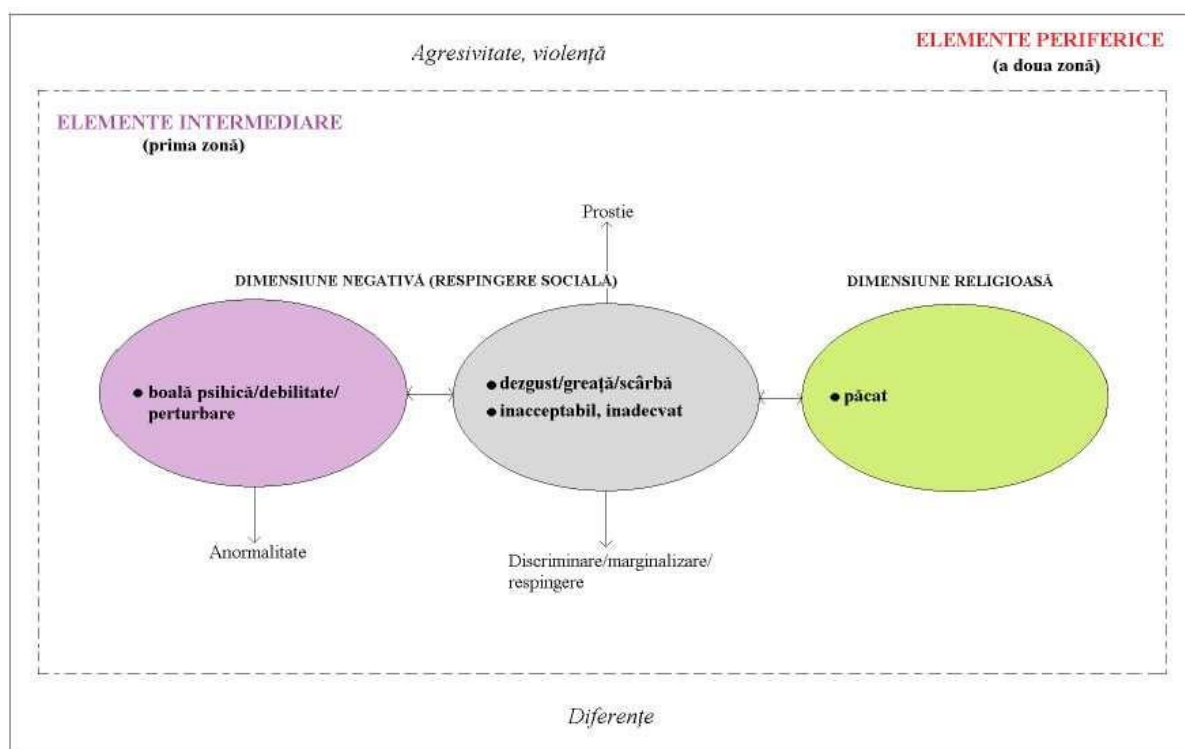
Agresivitate, violență

ELEMENTE PERIFERICE
(a doua zonă)

ELEMENTE INTERMEDIARE
(prima zonă)

Prostie

DIMENSIUNE NEGATIVĂ (RESPINGERE SOCIALĂ)

DIMENSIUNE RELIGIOASĂ

• boală psihică/debilitate/perturbare

• dezgust/greață/scârbă
• inacceptabil, inadecvat

• păcat

Anormalitate

Discriminare/marginalizare/respingere

Diferențe